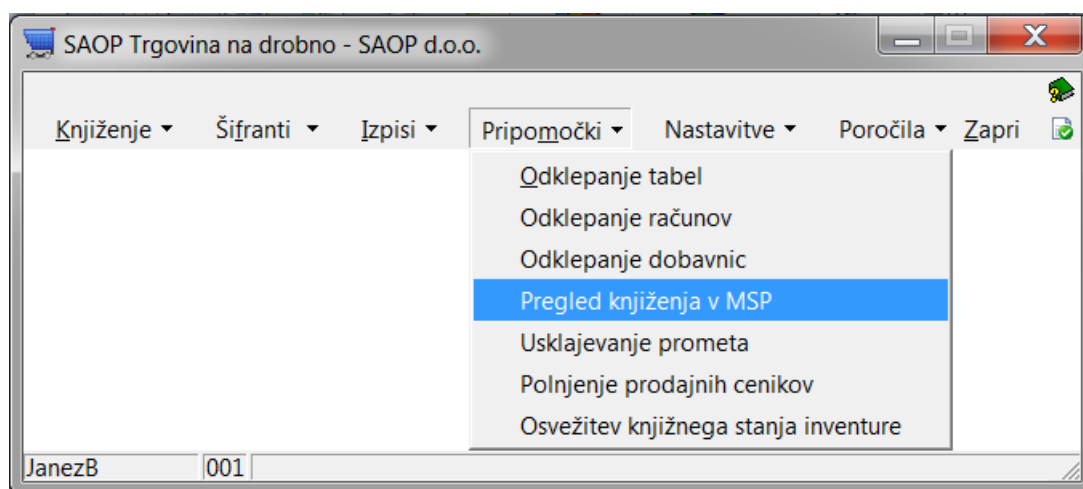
SAOP Trgovina na drobno - SAOP d.o.o.

Knjiženje ▾ Šifranti ▾ Izpisi ▾ Pripomočki ▾ Nastavitve ▾ Poročila ▾ Zapri

Odklepanje tabel
Odklepanje računov
Odklepanje dobavnic
Pregled knjiženja v MSP
Usklajevanje prometa
Polnjenje prodajnih cenikov
Osvežitev knjižnega stanja inventure

JanezB 001